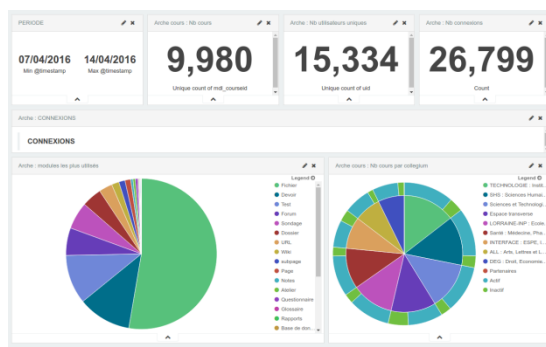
PERIODE

07/04/2016
Min @timestamp

14/04/2016
Max @timestamp

Arche cours : Nb cours

9,980
Unique count of mdl_courseid

Arche : Nb utilisateurs uniques

15,334
Unique count of uid

Arche : Nb connexions

26,799
Count

Arche : CONNEXIONS

CONNEXIONS

Arche : modules les plus utilisés

Legend
Fichier
Devoir
Test
Forum
Sondage
Dossier
URL
Wiki
svkpage
Page
Notes
Atelier
Questionnaire
Glossaire
Rapports
Base de don...

Arche cours : Nb cours par collegium

Legend
TECHNOLOGIE : Instit...
SHS : Sciences Humai...
Sciences et Technologi...
Espace transverse
LORRAINE-INP : Ecole...
Santé : Médecine, Phar...
INTERFACE : ESPE, I...
ALL : Arts, Lettres et L...
DEG : Droit, Economie...
Partenaires
Actif
Inactif